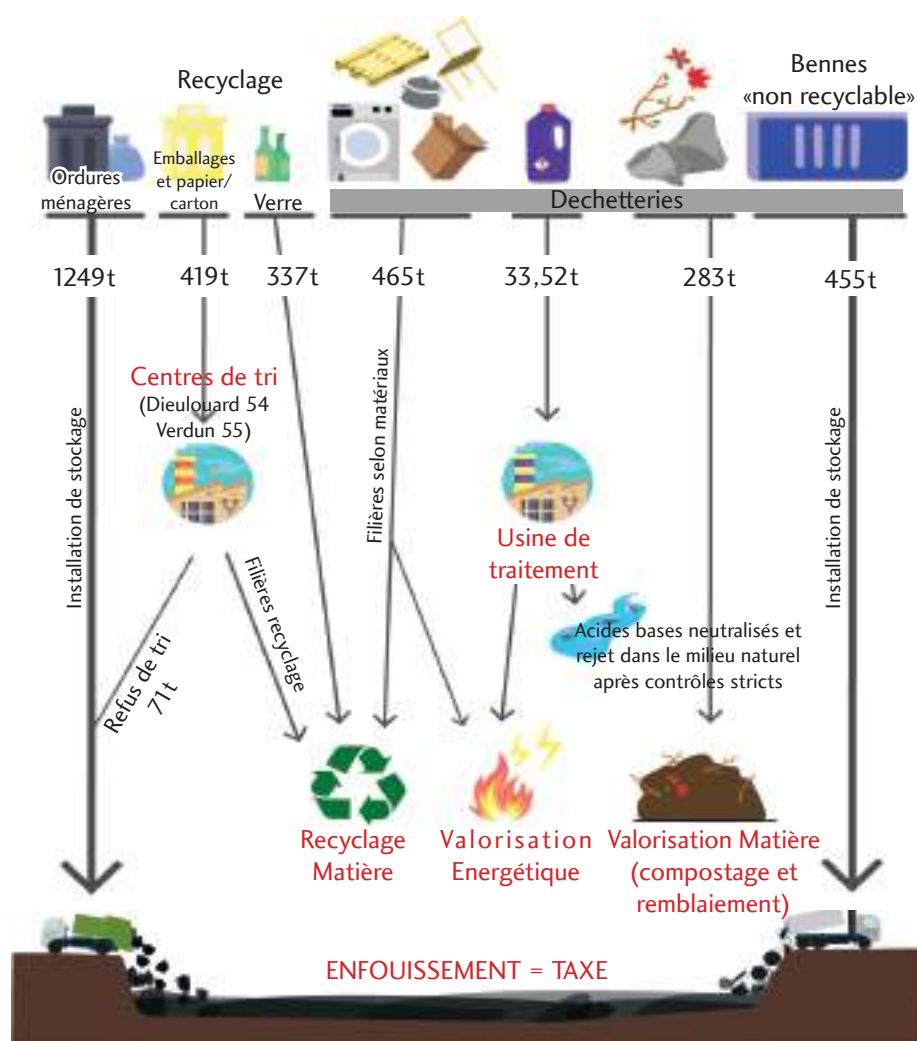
Recyclage

Bennes «non recyclable»

Ordures ménagères

Emballages et papier/ carton

Verre

Dechetteries

1249t

419t

337t

465t

33,52t

283t

455t

Centres de tri (Dieulouard 54 Verdun 55)

Installation de stockage

Filières selon matériaux

Installation de stockage

Filières recyclage

Refus de tri 71t

Usine de traitement

Acides bases neutralisés et rejet dans le milieu naturel après contrôles stricts

Recyclage Matière

Valorisation Energétique

Valorisation Matière (compostage et remblaiement)

ENFOUISSEMENT = TAXE